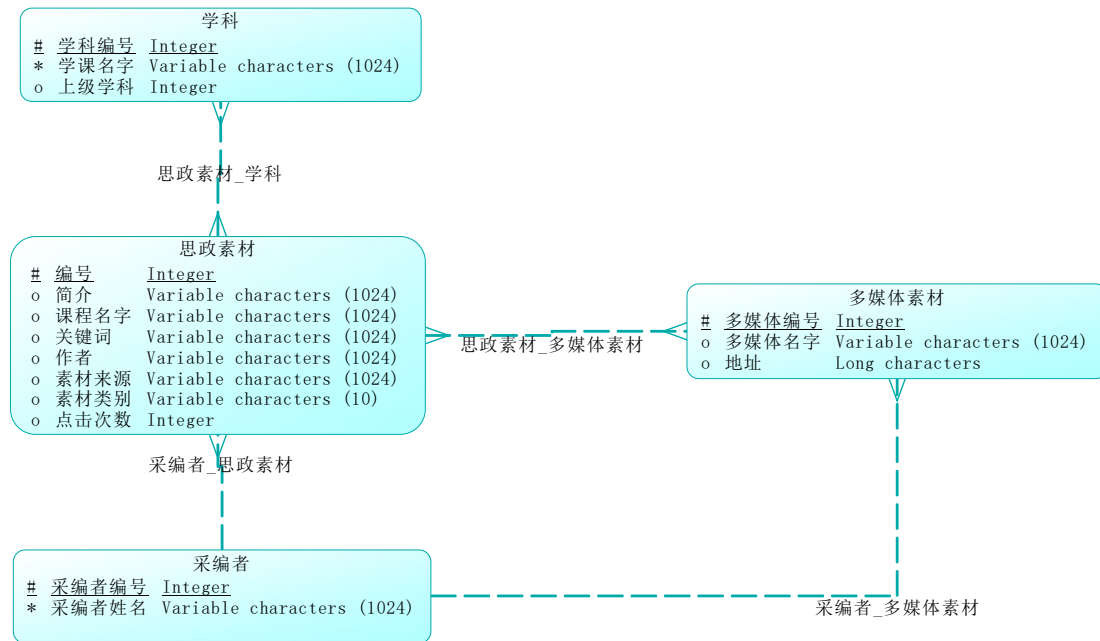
学科

| | | |
|---|---|---|
| # | 学科编号 | Integer |
| * | 学课名字 | Variable characters (1024) |
| o | 上级学科 | Integer |

思政素材_学科

思政素材

| | | |
|---|---|---|
| # | 编号 | Integer |
| o | 简介 | Variable characters (1024) |
| o | 课程名字 | Variable characters (1024) |
| o | 关键词 | Variable characters (1024) |
| o | 作者 | Variable characters (1024) |
| o | 素材来源 | Variable characters (1024) |
| o | 素材类别 | Variable characters (10) |
| o | 点击次数 | Integer |

思政素材_多媒体素材

多媒体素材

| | | |
|---|---|---|
| # | 多媒体编号 | Integer |
| o | 多媒体名字 | Variable characters (1024) |
| o | 地址 | Long characters |

采编者_思政素材

采编者

| | | |
|---|---|---|
| # | 采编者编号 | Integer |
| * | 采编者姓名 | Variable characters (1024) |

采编者_多媒体素材